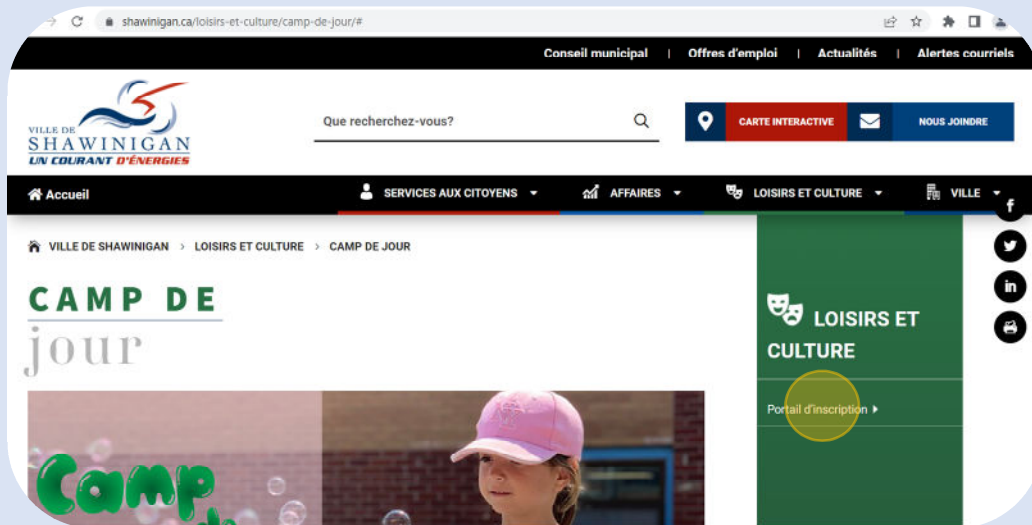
shawinigan.ca/loisirs-et-culture/camp-de-jour/#

Conseil municipal | Offres d'emploi | Actualités | Alertes courriels

VILLE DE SHAWINIGAN UN COURANT D'ÉNERGIES

Que recherchez-vous?

CARTE INTERACTIVE

NOUS JOINDRE

Accueil

SERVICES AUX CITOYENS

AFFAIRES

LOISIRS ET CULTURE

VILLE

VILLE DE SHAWINIGAN > LOISIRS ET CULTURE > CAMP DE JOUR

CAMP DE jour

LOISIRS ET CULTURE

Portail d'inscription

Camp